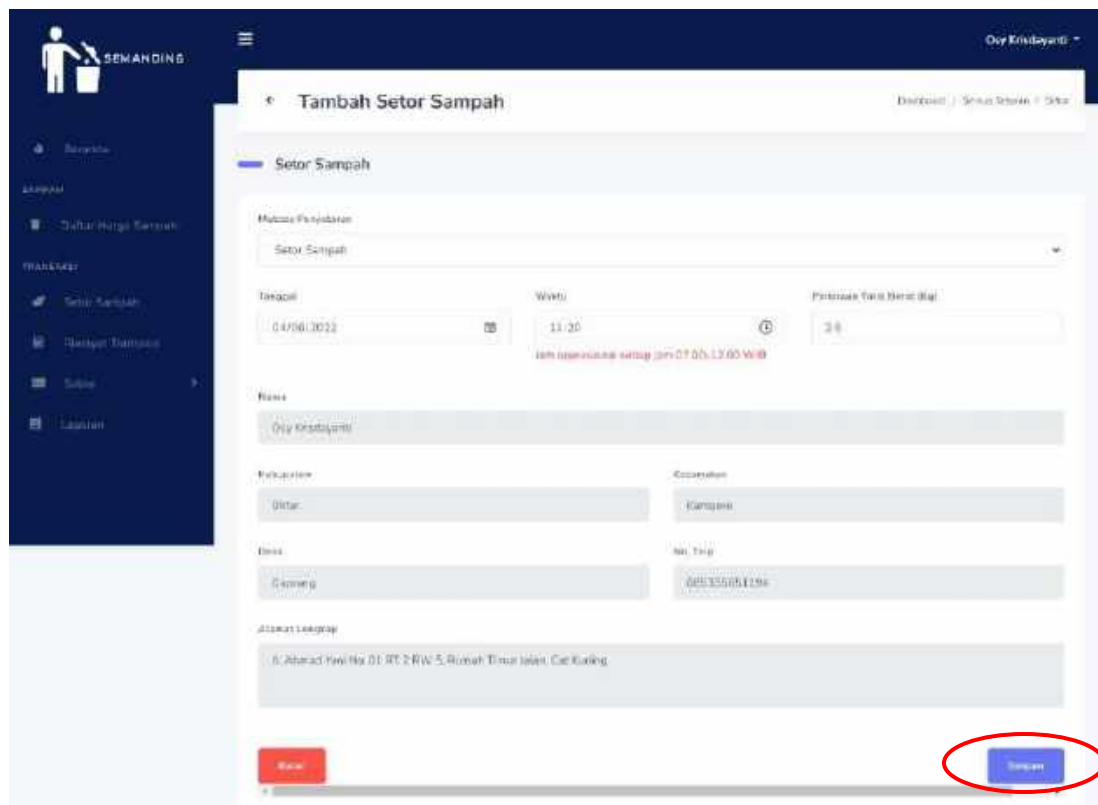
SEMANDING

Oy Krisdayanti

Beranda

SAMPAH

Daftar Harga Sampah

TRANSAKSI

Setor Sampah

Riwayat Transaksi

Saldo

Laporan

Tambah Setor Sampah

Dashboard / Semua Setoran / Setor

Setor Sampah

Metode Penyetoran

Setor Sampah

Tanggal

04/06/2022

Waktu

11:20

Jam operasional setiap jam 07.00-12.00 WIB

Perkiraan Total Berat (kg)

3.6

Nama

Oy Krisdayanti

Kabupaten

Blitar

Kecamatan

Kampare

Desa

Gaoneng

No. Telp

085335851194

Alamat Lengkap

Jl. Ahmad Yani No 01 RT 2 RW 5, Rumah Timur Jalan, Cat Kuning

Batal

Simpan